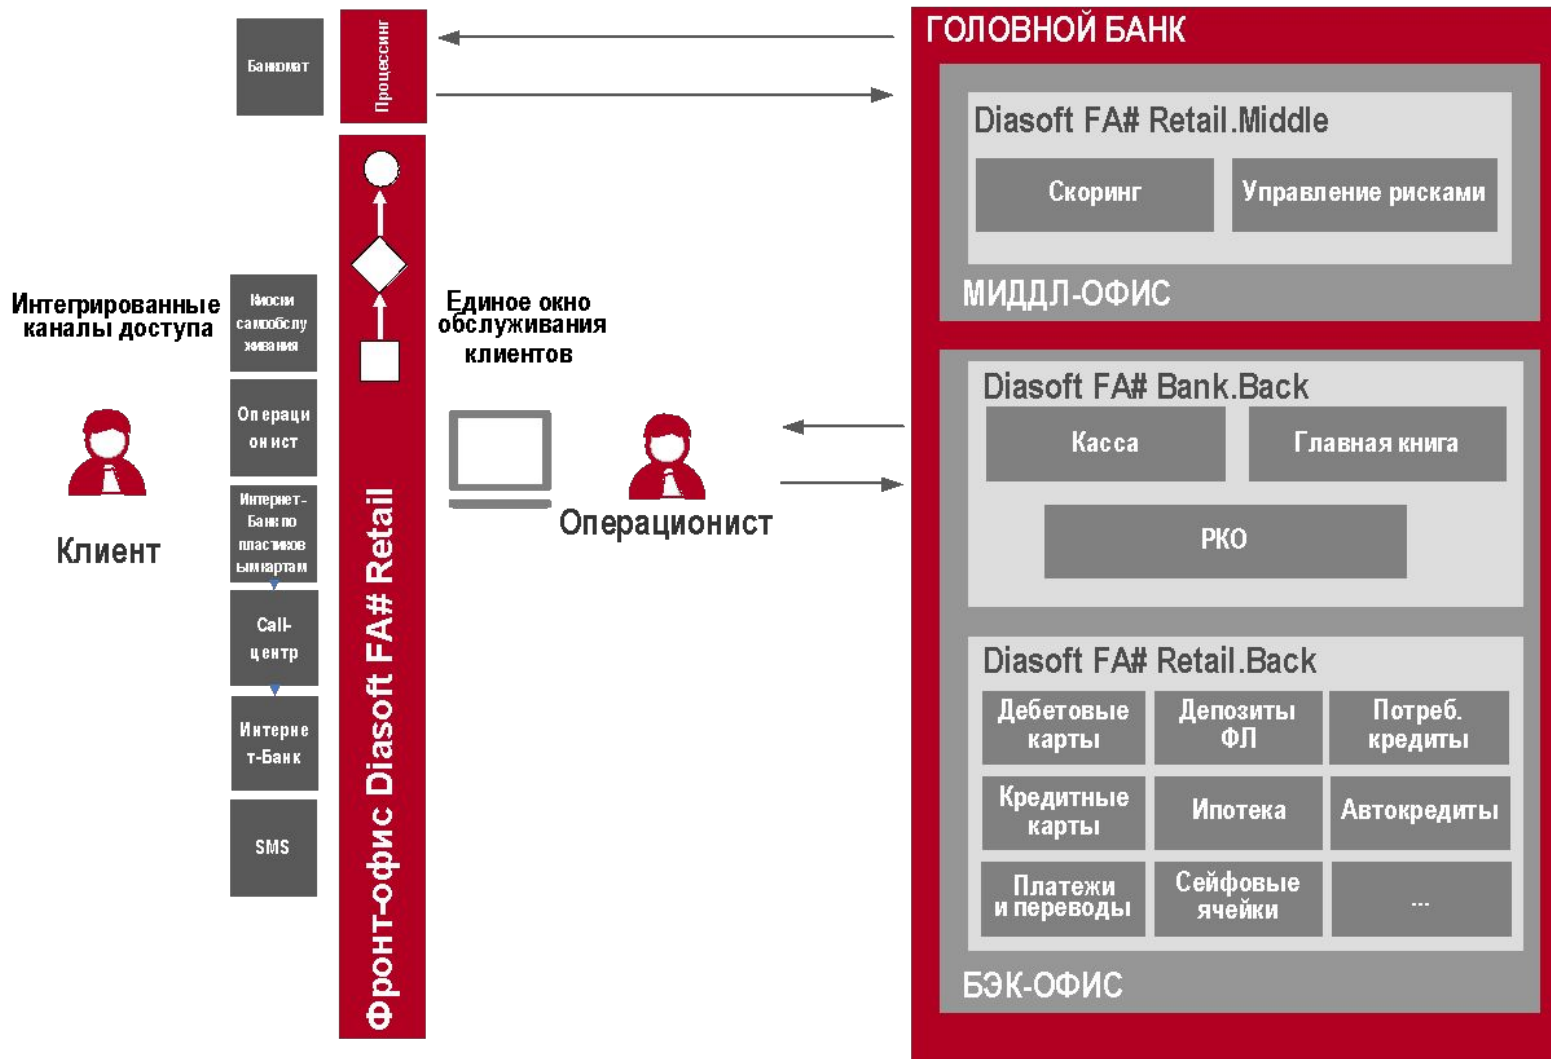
Банкомат

Процессинг

ГОЛОВНОЙ БАНК

Diasoft FA# Retail.Middle

Скоринг

Управление рисками

МИДДЛ-ОФИС

Интегрированные каналы доступа

Киоски самообслуживания

Операционист

Интернет-Банк по пластиковым картам

Call-центр

Интернет-Банк

SMS

Клиент

Единое окно обслуживания клиентов

Операционист

Фронт-офис Diasoft FA# Retail

Diasoft FA# Bank.Back

Касса

Главная книга

РКО

Diasoft FA# Retail.Back

Дебетовые карты

Депозиты ФЛ

Потреб. кредиты

Кредитные карты

Ипотека

Автокредиты

Платежи и переводы

Сейфовые ячейки

...

БЭК-ОФИС